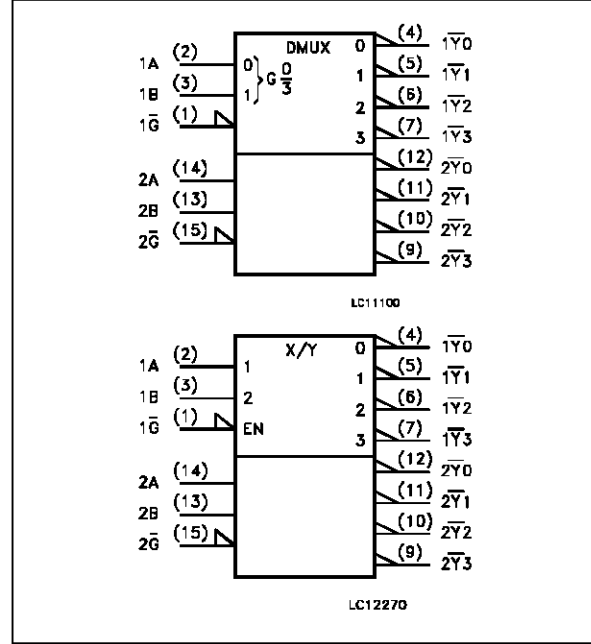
1A (2)
1B (3)
1$\bar{G}$ (1)
2A (14)
2B (13)
2$\bar{G}$ (15)

DMUX
0
1
$G\frac{0}{3}$
0
1
2
3

(4) 1$\bar{Y}$0
(5) 1$\bar{Y}$1
(6) 1$\bar{Y}$2
(7) 1$\bar{Y}$3
(12) 2$\bar{Y}$0
(11) 2$\bar{Y}$1
(10) 2$\bar{Y}$2
(9) 2$\bar{Y}$3

LC11100

1A (2)
1B (3)
1$\bar{G}$ (1)
2A (14)
2B (13)
2$\bar{G}$ (15)

X/Y
1
2
EN
0
1
2
3

(4) 1$\bar{Y}$0
(5) 1$\bar{Y}$1
(6) 1$\bar{Y}$2
(7) 1$\bar{Y}$3
(12) 2$\bar{Y}$0
(11) 2$\bar{Y}$1
(10) 2$\bar{Y}$2
(9) 2$\bar{Y}$3

LC12270